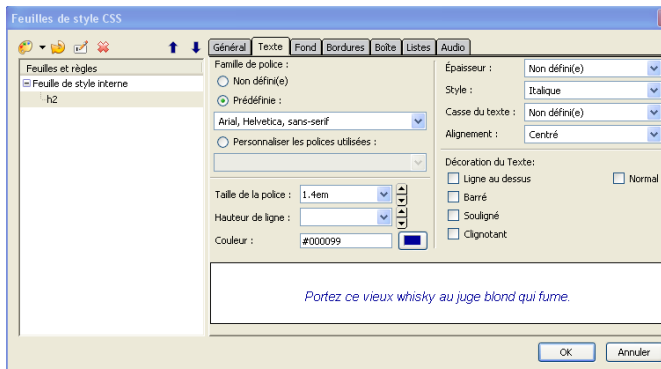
Feuilles de style CSS

Feuilles et règles
Feuille de style interne
h2

Général | Texte | Fond | Bordures | Boîte | Listes | Audio

Famille de police :
Non défini(e)
Prédéfinie :
Arial, Helvetica, sans-serif
Personnaliser les polices utilisées :

Taille de la police : 1.4em
Hauteur de ligne :
Couleur : #000099

Épaisseur : Non défini(e)
Style : Italique
Casse du texte : Non défini(e)
Alignement : Centré

Décoration du Texte:
Ligne au dessus
Normal
Barré
Souligné
Clignotant

Portez ce vieux whisky au juge blond qui fume.

OK
Annuler